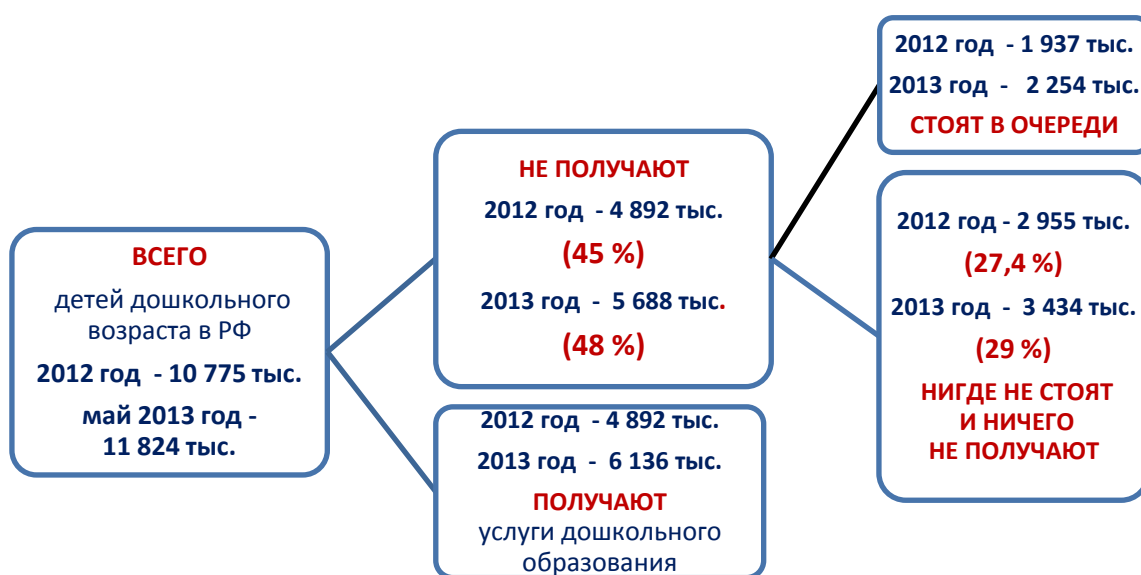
ВСЕГО
детей дошкольного возраста в РФ
2012 год - 10 775 тыс.
май 2013 год - 11 824 тыс.

НЕ ПОЛУЧАЮТ
2012 год - 4 892 тыс.
(45 %)
2013 год - 5 688 тыс.
(48 %)

2012 год - 4 892 тыс.
2013 год - 6 136 тыс.
ПОЛУЧАЮТ
услуги дошкольного образования

2012 год - 1 937 тыс.
2013 год - 2 254 тыс.
СТОЯТ В ОЧЕРЕДИ

2012 год - 2 955 тыс.
(27,4 %)
2013 год - 3 434 тыс.
(29 %)
НИГДЕ НЕ СТОЯТ И НИЧЕГО НЕ ПОЛУЧАЮТ